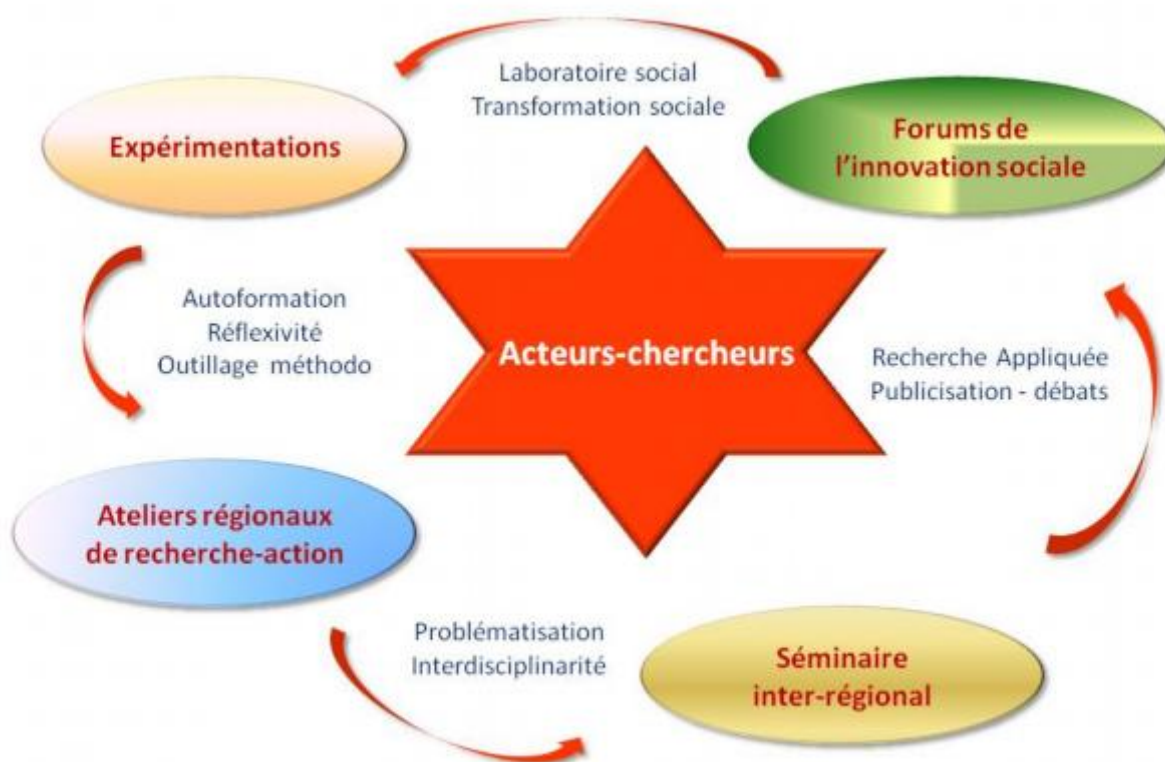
Laboratoire social
Transformation sociale

Expérimentations

Forums de l'innovation sociale

Autoformation
Réflexivité
Outillage méthodo

Acteurs-chercheurs

Recherche Appliquée
Publicisation - débats

Ateliers régionaux de recherche-action

Problématisation
Interdisciplinarité

Séminaire inter-régional